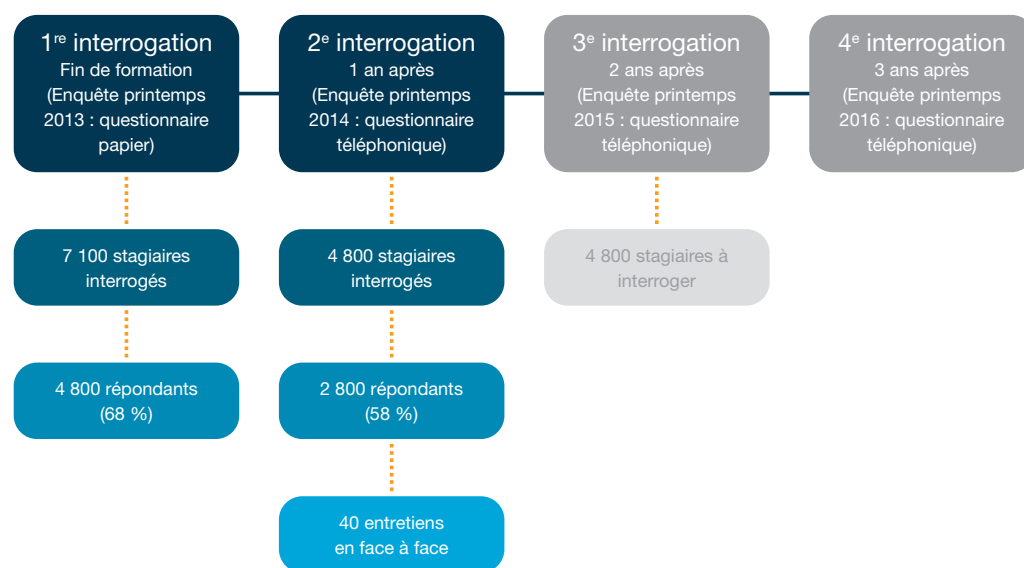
1$^{re}$ interrogation
Fin de formation
(Enquête printemps 2013 : questionnaire papier)

2$^{e}$ interrogation
1 an après
(Enquête printemps 2014 : questionnaire téléphonique)

3$^{e}$ interrogation
2 ans après
(Enquête printemps 2015 : questionnaire téléphonique)

4$^{e}$ interrogation
3 ans après
(Enquête printemps 2016 : questionnaire téléphonique)

7 100 stagiaires interrogés

4 800 répondants (68 %)

4 800 stagiaires interrogés

2 800 répondants (58 %)

40 entretiens en face à face

4 800 stagiaires à interroger